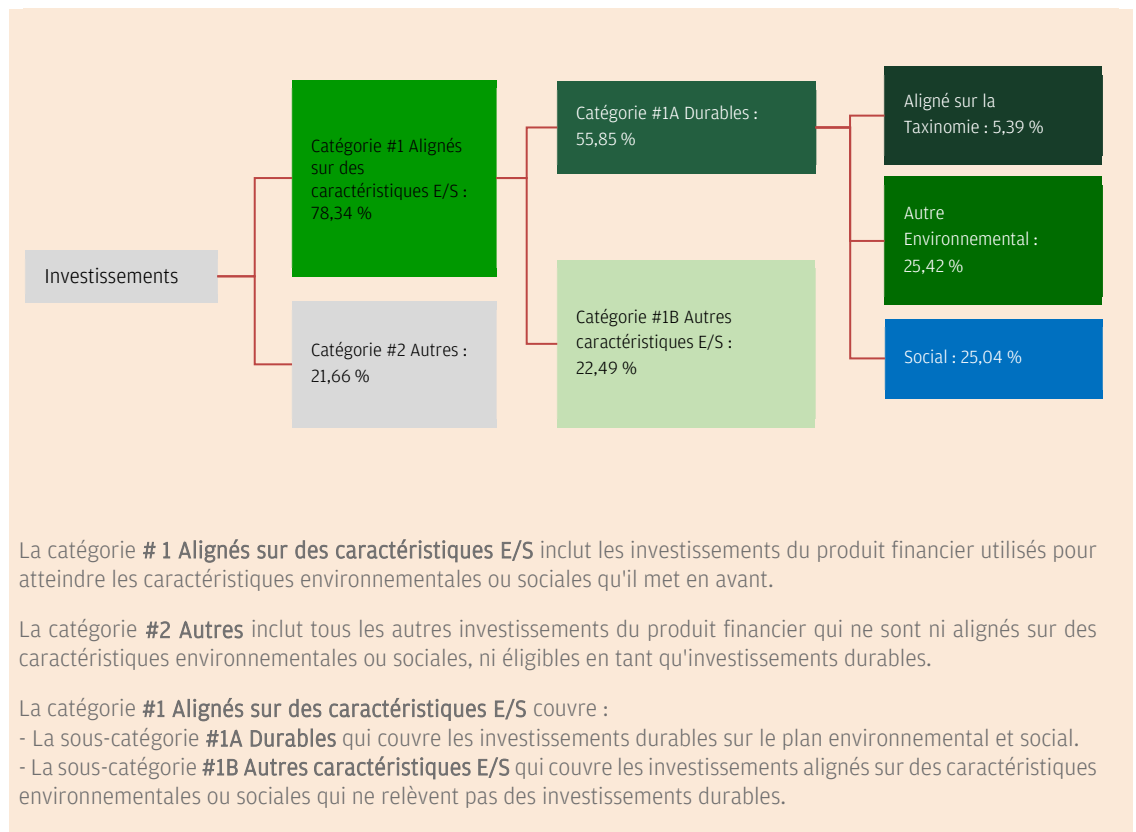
Investissements

Catégorie #1 Alignés sur des caractéristiques E/S : 78,34 %

Catégorie #2 Autres : 21,66 %

Catégorie #1A Durables : 55,85 %

Catégorie #1B Autres caractéristiques E/S : 22,49 %

Aligné sur la Taxinomie : 5,39 %

Autre Environnemental : 25,42 %

Social : 25,04 %

La catégorie # 1 Alignés sur des caractéristiques E/S inclut les investissements du produit financier utilisés pour atteindre les caractéristiques environnementales ou sociales qu'il met en avant.

La catégorie #2 Autres inclut tous les autres investissements du produit financier qui ne sont ni alignés sur des caractéristiques environnementales ou sociales, ni éligibles en tant qu'investissements durables.

La catégorie #1 Alignés sur des caractéristiques E/S couvre :
- La sous-catégorie #1A Durables qui couvre les investissements durables sur le plan environnemental et social.
- La sous-catégorie #1B Autres caractéristiques E/S qui couvre les investissements alignés sur des caractéristiques environnementales ou sociales qui ne relèvent pas des investissements durables.